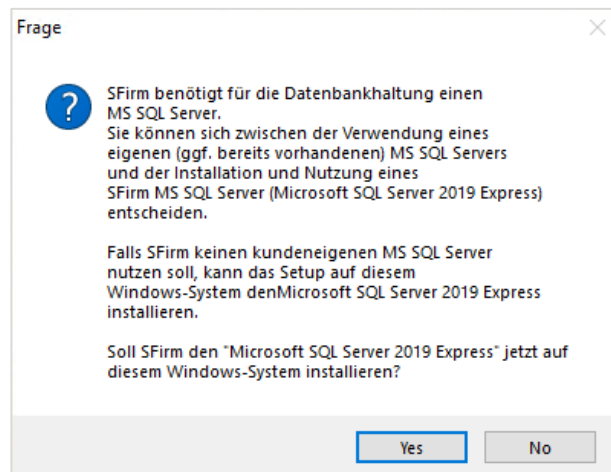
Frage

SFirm benötigt für die Datenbankhaltung einen MS SQL Server.
Sie können sich zwischen der Verwendung eines eigenen (ggf. bereits vorhandenen) MS SQL Servers und der Installation und Nutzung eines SFirm MS SQL Server (Microsoft SQL Server 2019 Express) entscheiden.

Falls SFirm keinen kundeneigenen MS SQL Server nutzen soll, kann das Setup auf diesem Windows-System denMicrosoft SQL Server 2019 Express installieren.

Soll SFirm den "Microsoft SQL Server 2019 Express" jetzt auf diesem Windows-System installieren?

Yes

No